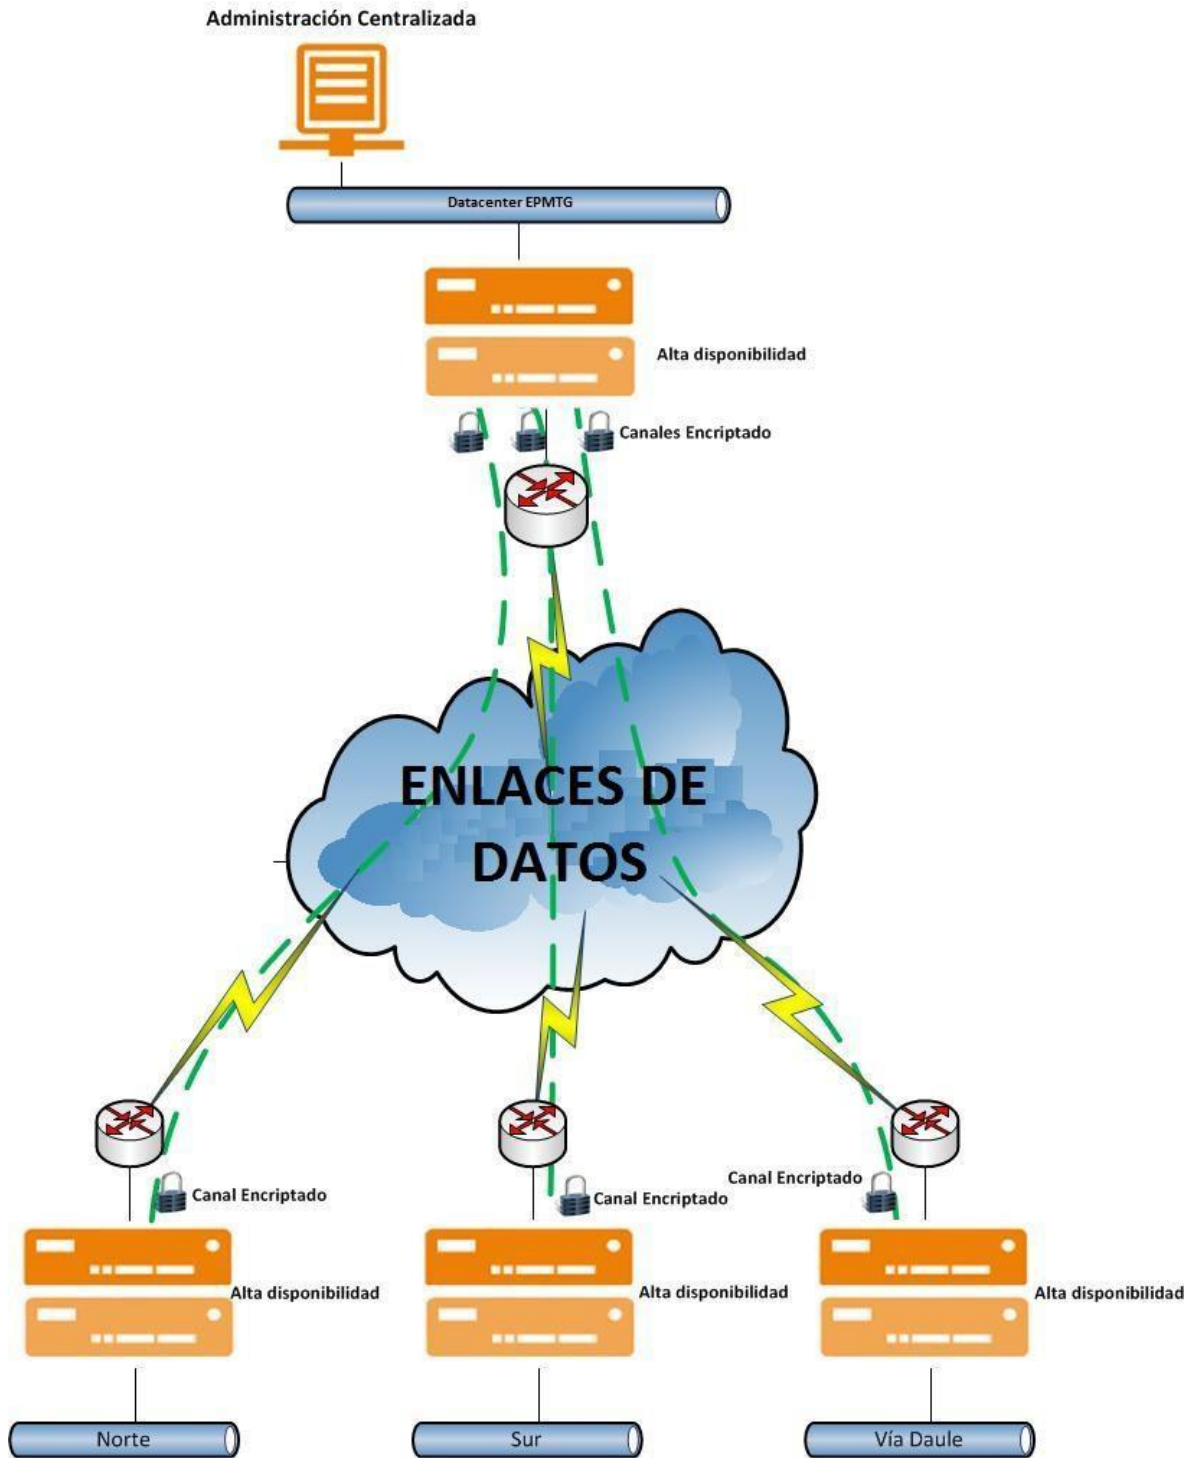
Administración Centralizada

Datacenter EPMTG

Alta disponibilidad

Canales Encriptado

ENLACES DE DATOS

Canal Encriptado

Canal Encriptado

Canal Encriptado

Alta disponibilidad

Alta disponibilidad

Alta disponibilidad

Norte

Sur

Vía Daule